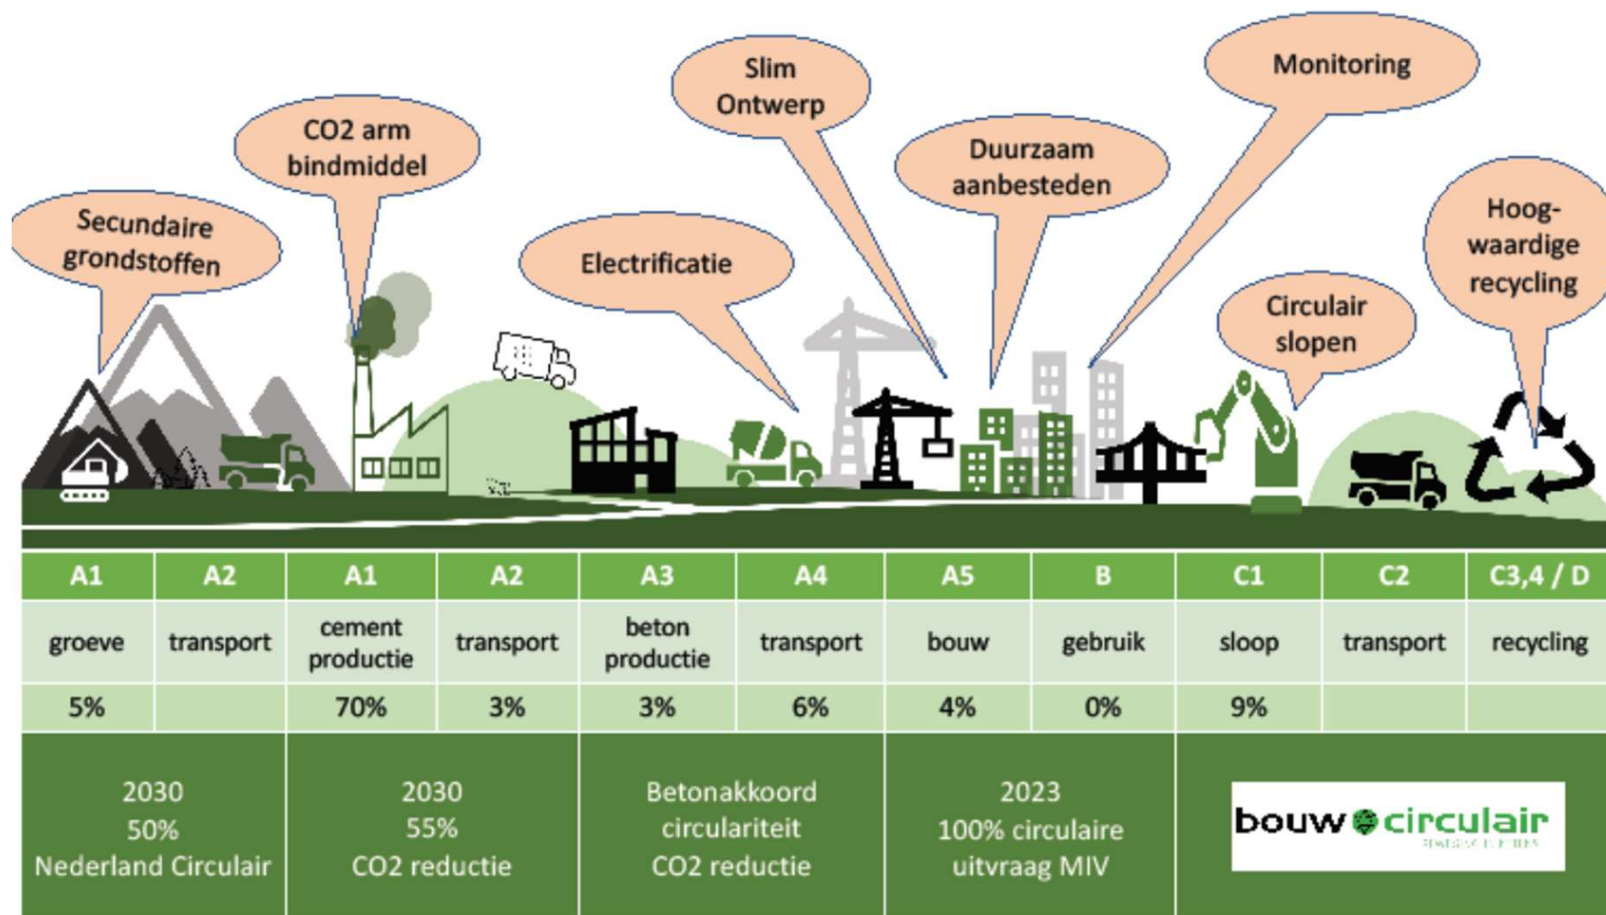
Secundaire grondstoffen

CO2 arm bindmiddel

Slim Ontwerp

Electrificatie

Duurzaam aanbesteden

Monitoring

Circulair slopen

Hoog-waardige recycling

| A1 | A2 | A1 | A2 | A3 | A4 | A5 | B | C1 | C2 | C3,4 / D |
|---|---|---|---|---|---|---|---|---|---|---|
| groeve | transport | cement productie | transport | beton productie | transport | bouw | gebruik | sloop | transport | recycling |
| 5% | | 70% | 3% | 3% | 6% | 4% | 0% | 9% | | |

2030
50%
Nederland Circulair

2030
55%
CO2 reductie

Betonakkoord
circulariteit
CO2 reductie

2023
100% circulaire
uitvraag MIV

bouw circulair
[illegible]